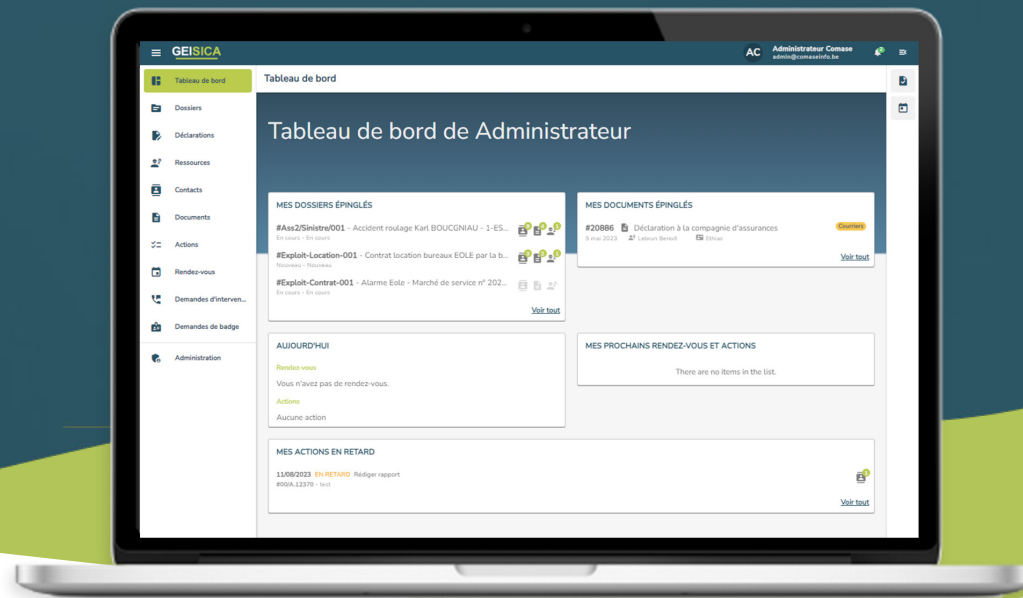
GEISICA

AC Administrateur Comase
admin@comaseinfo.be

Tableau de bord
Dossiers
Déclarations
Ressources
Contacts
Documents
Actions
Rendez-vous
Demandes d'interven...
Demandes de badge
Administration

Tableau de bord

Tableau de bord de Administrateur

MES DOSSIERS ÉPINGLÉS

#Ass2/Sinistre/001 - Accident roulage Karl BOUCGNIAU - 1-ES...
En cours - En cours

#Exploit-Location-001 - Contrat location bureaux EOLE par la b...
Nouveau - Nouveau

#Exploit-Contrat-001 - Alarme Eole - Marché de service n° 202...
En cours - En cours

Voir tout

MES DOCUMENTS ÉPINGLÉS

#20886 Déclaration à la compagnie d'assurances Courriers
9 mai 2023 Lebrun Benoit Ethias

Voir tout

AUJOURD'HUI

Rendez-vous
Vous n'avez pas de rendez-vous.

Actions
Aucune action

MES PROCHAINS RENDEZ-VOUS ET ACTIONS

There are no items in the list.

MES ACTIONS EN RETARD

11/08/2023 EN RETARD Rédiger rapport
#00/A.12370 - test

Voir tout